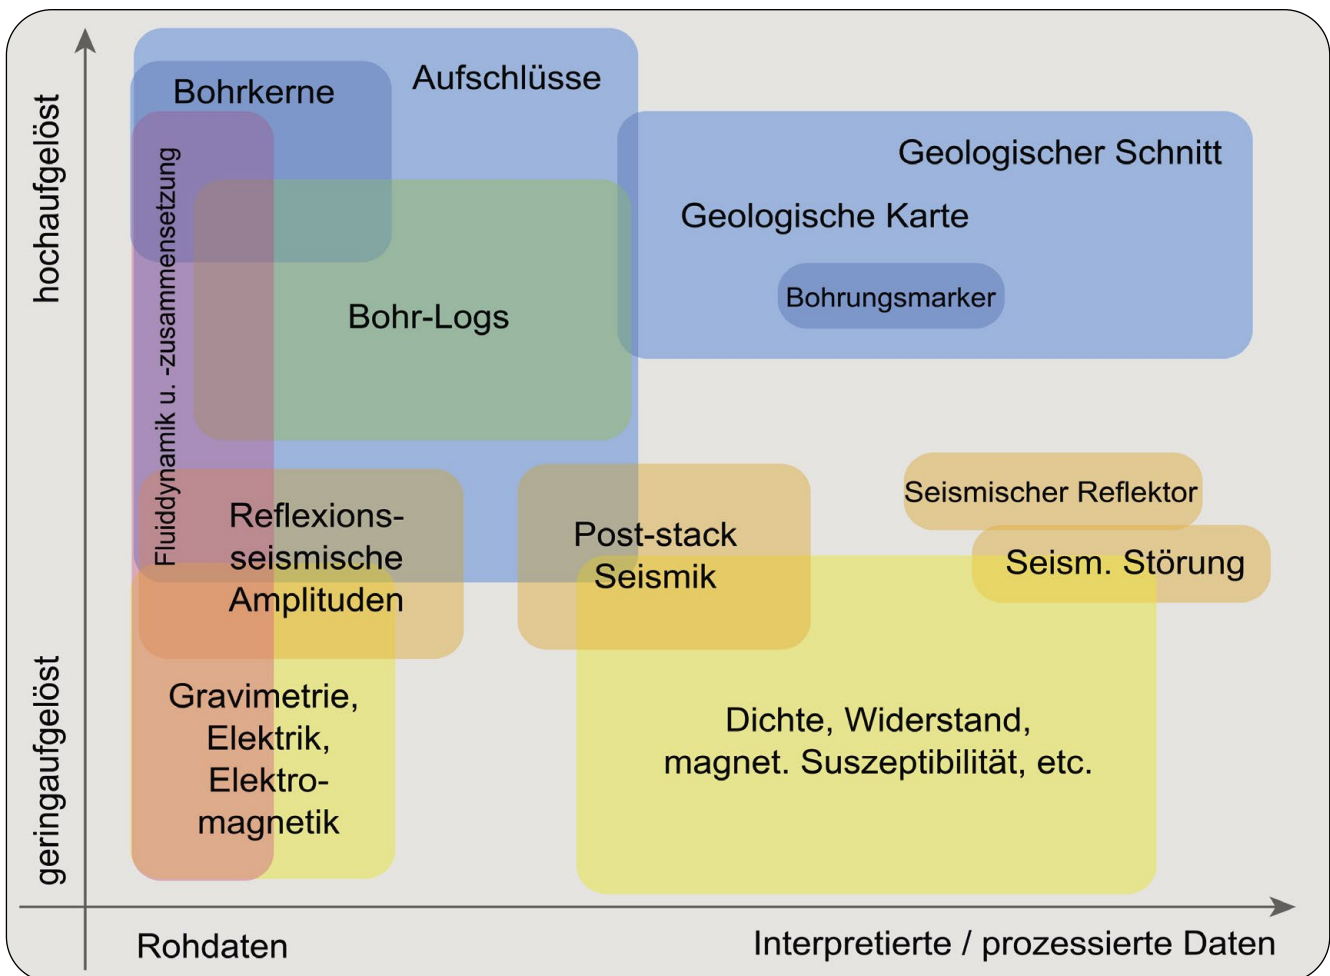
hochaufgelöst

geringaufgelöst

Bohrkerne

Aufschlüsse

Fluiddynamik u. -zusammensetzung

Geologischer Schnitt

Geologische Karte

Bohrungsmarker

Bohr-Logs

Seismischer Reflektor

Seism. Störung

Reflexionsseismische Amplituden

Post-stack Seismik

Gravimetrie, Elektrik, Elektromagnetik

Dichte, Widerstand, magnet. Suszeptibilität, etc.

Rohdaten

Interpretierte / prozessierte Daten